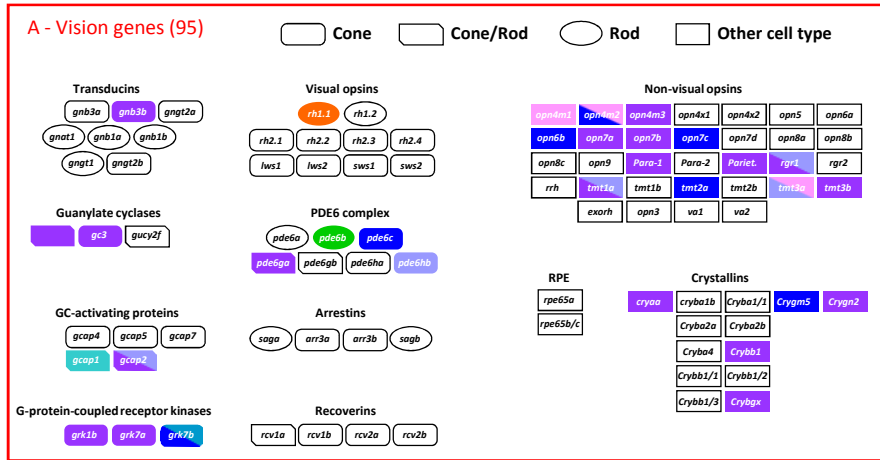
A - Vision genes (95)

Cone
Cone/Rod
Rod
Other cell type

Transducins
gnb3a gnb3b gngt2a
gnat1 gnb1a gnb1b
gngt1 gngt2b

Visual opsins
rh1.1 rh1.2
rh2.1 rh2.2 rh2.3 rh2.4
lws1 lws2 sws1 sws2

Non-visual opsins
opn4m1 opn4m2 opn4m3 opn4x1 opn4x2 opn5 opn6a
opn6b opn7a opn7b opn7c opn7d opn8a opn8b
opn8c opn9 Para-1 Para-2 Pariet. rgr1 rgr2
rrh tmt1a tmt1b tmt2a tmt2b tmt3a tmt3b
exorh opn3 va1 va2

Guanylate cyclases
gc3 gucy2f

PDE6 complex
pde6a pde6b pde6c
pde6ga pde6gb pde6ha pde6hb

GC-activating proteins
gcap4 gcap5 gcap7
gcap1 gcap2

Arrestins
saga arr3a arr3b sagb

RPE
rpe65a
rpe65b/c

Crystallins
cryaa cryba1b Cryba1/1 Crygm5 Crygn2
Cryba2a Cryba2b
Cryba4 Crybb1
Crybb1/1 Crybb1/2
Crybb1/3 Crybgx

G-protein-coupled receptor kinases
grk1b grk7a grk7b

Recoverins
rcv1a rcv1b rcv2a rcv2b